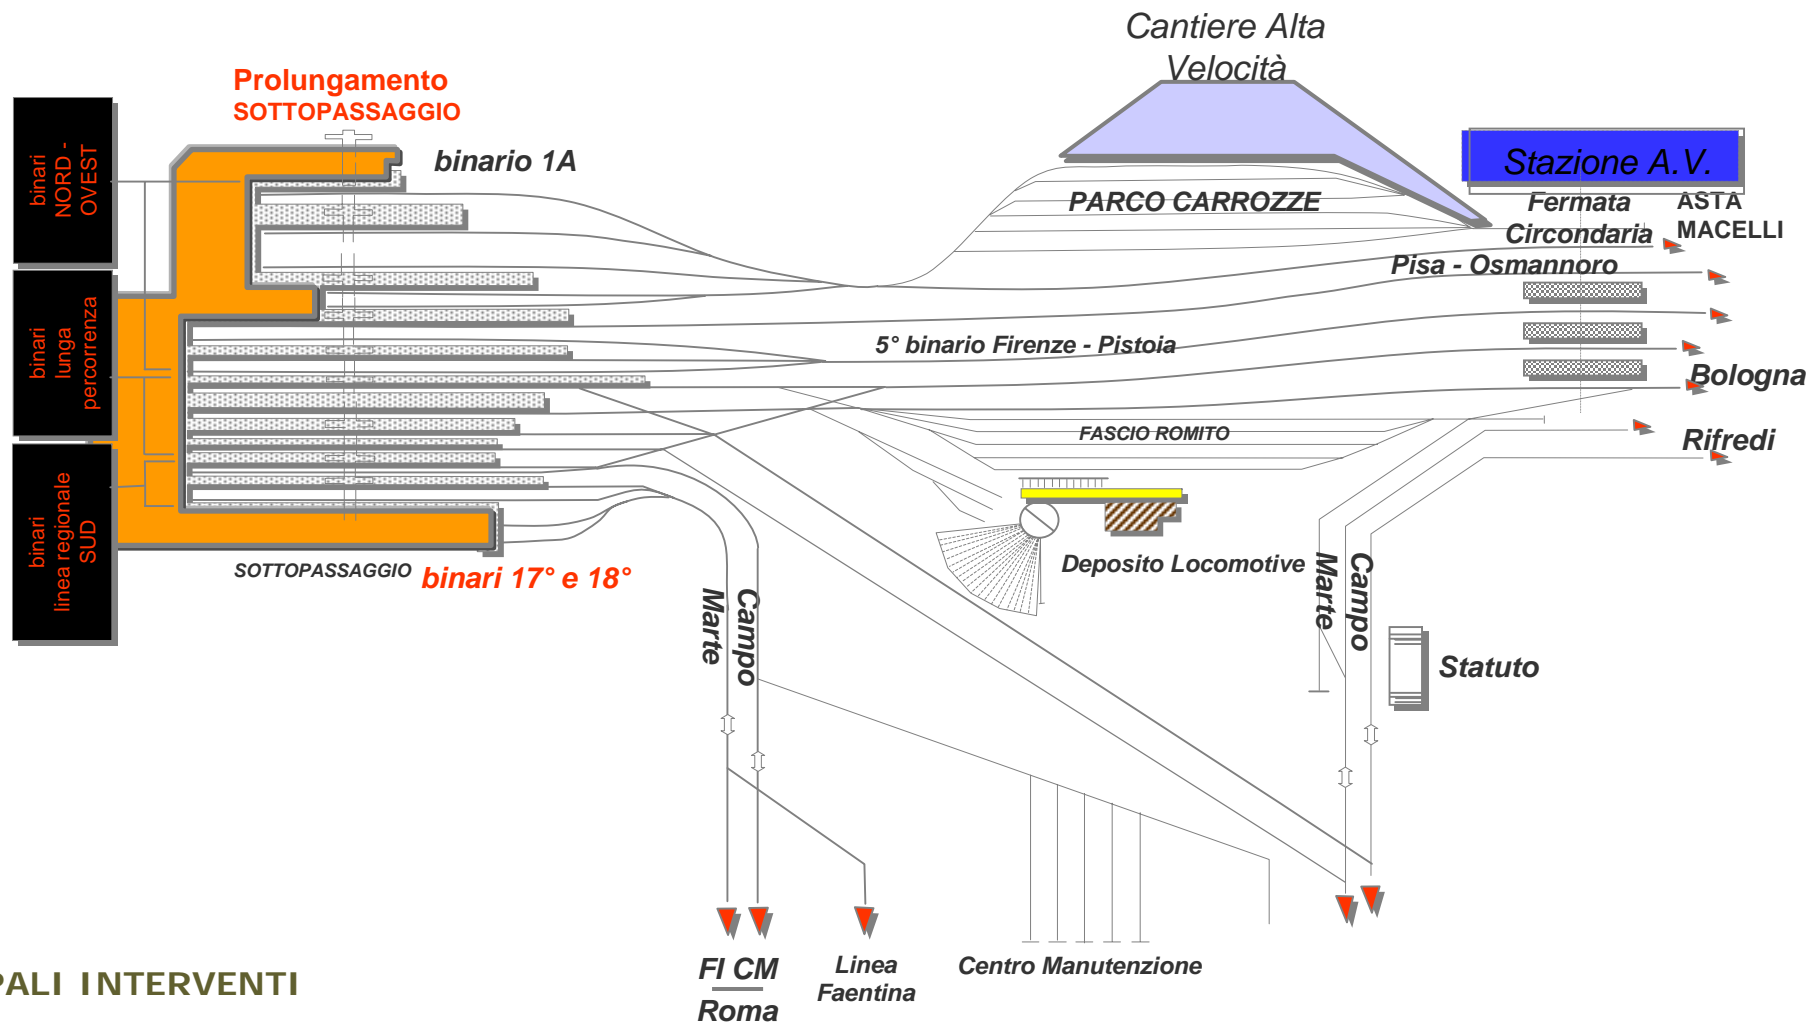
Cantiere Alta Velocità

Prolungamento SOTTOPASSAGGIO

binari NORD - OVEST

binario 1A

Stazione A.V.

PARCO CARROZZE

Fermata Circondaria

ASTA MACELLI

Pisa - Osmannoro

binari lunga percorrenza

5° binario Firenze - Pistoia

Bologna

FASCIO ROMITO

Rifredi

binari linea regionale SUD

Deposito Locomotive

SOTTOPASSAGGIO binari 17° e 18°

Campo Marte

Campo Marte

Statuto

FI CM

Roma

Linea Faentina

Centro Manutenzione

PALI INTERVENTI